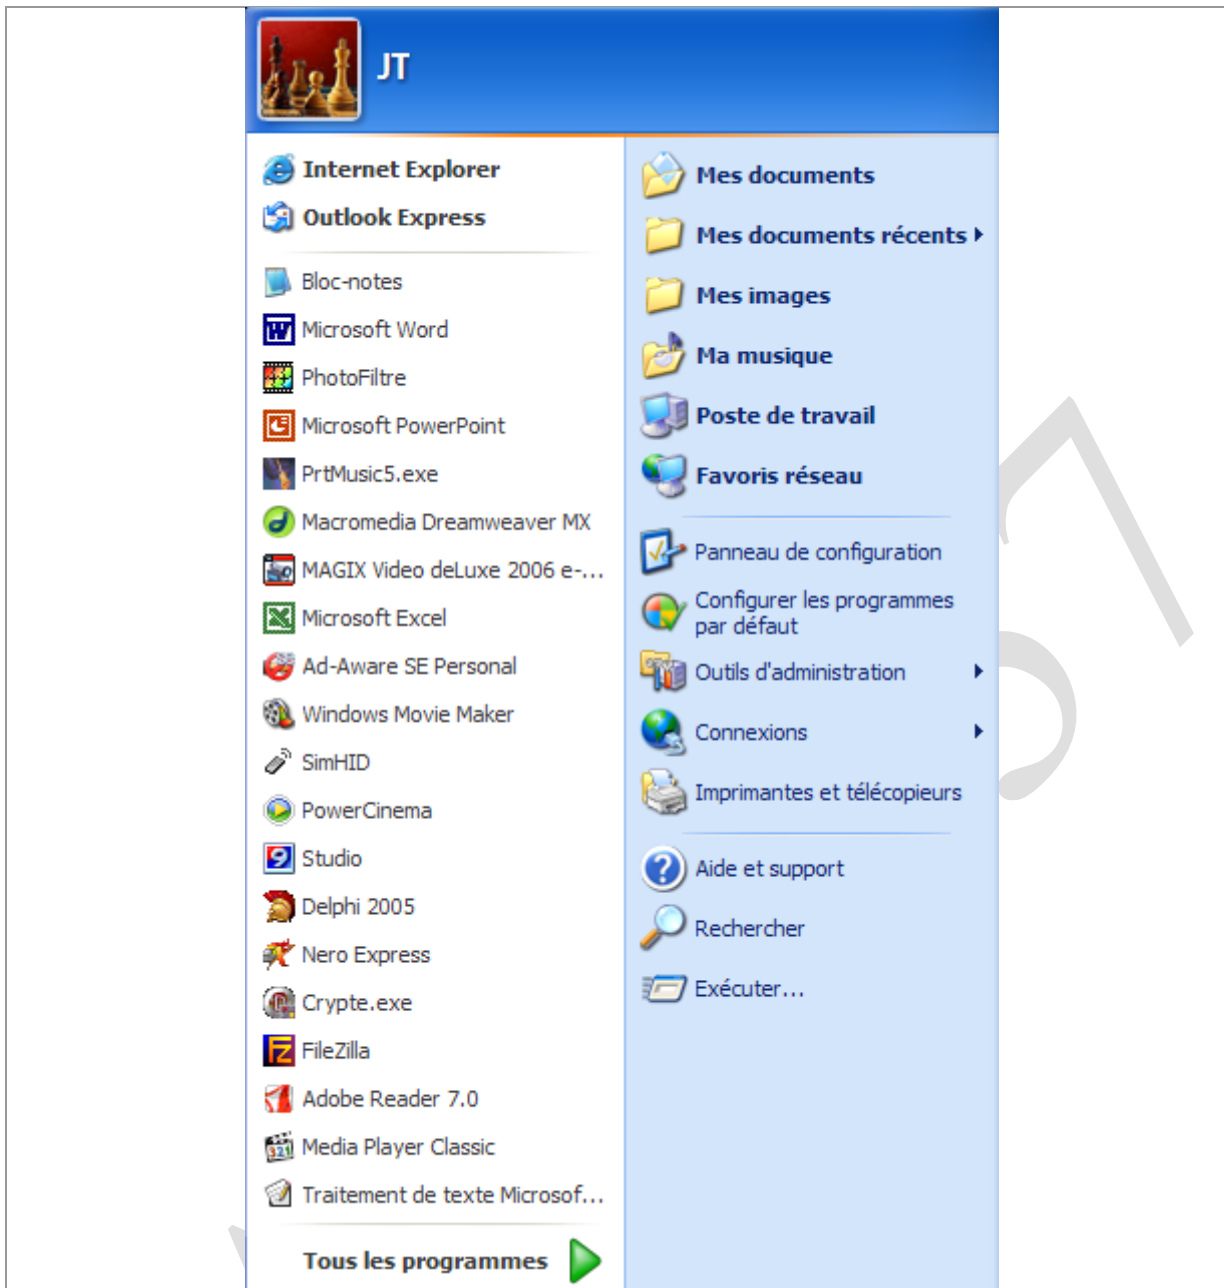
JT

Internet Explorer
Outlook Express

Bloc-notes
Microsoft Word
PhotoFiltre
Microsoft PowerPoint
PrtMusic5.exe
Macromedia Dreamweaver MX
MAGIX Video deLuxe 2006 e-...
Microsoft Excel
Ad-Aware SE Personal
Windows Movie Maker
SimHID
PowerCinema
Studio
Delphi 2005
Nero Express
Crypte.exe
FileZilla
Adobe Reader 7.0
Media Player Classic
Traitement de texte Microsof...

Tous les programmes

Mes documents
Mes documents récents
Mes images
Ma musique
Poste de travail
Favoris réseau

Panneau de configuration
Configurer les programmes par défaut
Outils d'administration
Connexions
Imprimantes et télécopieurs

Aide et support
Rechercher
Exécuter...